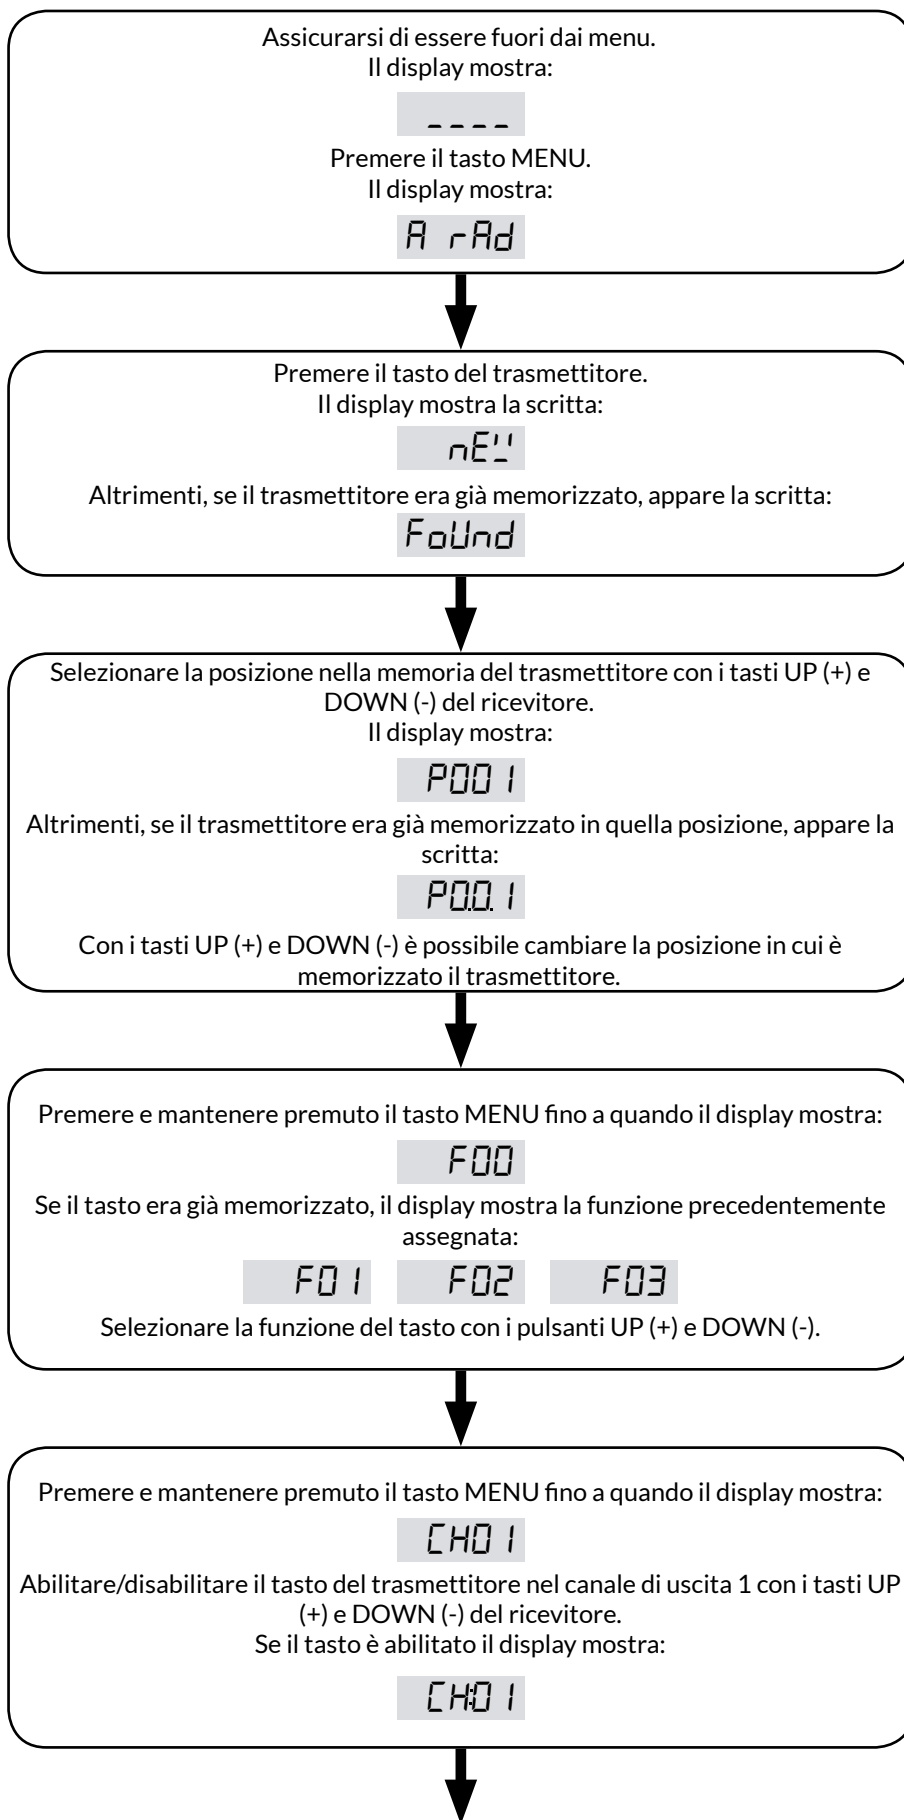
Assicurarsi di essere fuori dai menu.
Il display mostra:

----

Premere il tasto MENU.
Il display mostra:

A rAd

Premere il tasto del trasmettitore.
Il display mostra la scritta:

nEW

Altrimenti, se il trasmettitore era già memorizzato, appare la scritta:

FoUnd

Selezionare la posizione nella memoria del trasmettitore con i tasti UP (+) e DOWN (-) del ricevitore.
Il display mostra:

P001

Altrimenti, se il trasmettitore era già memorizzato in quella posizione, appare la scritta:

P0.0.1

Con i tasti UP (+) e DOWN (-) è possibile cambiare la posizione in cui è memorizzato il trasmettitore.

Premere e mantenere premuto il tasto MENU fino a quando il display mostra:

F00

Se il tasto era già memorizzato, il display mostra la funzione precedentemente assegnata:

F01 F02 F03

Selezionare la funzione del tasto con i pulsanti UP (+) e DOWN (-).

Premere e mantenere premuto il tasto MENU fino a quando il display mostra:

CH01

Abilitare/disabilitare il tasto del trasmettitore nel canale di uscita 1 con i tasti UP (+) e DOWN (-) del ricevitore.
Se il tasto è abilitato il display mostra:

CH:01